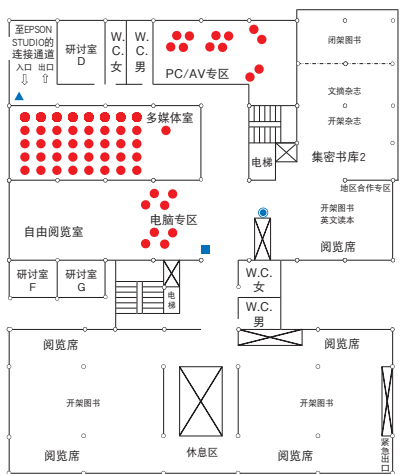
至EPSON STUDIO的连接通道
入口 出口

研讨室 D

W.C. 女

W.C. 男

PC/AV专区

闭架图书

文摘杂志

开架杂志

多媒体室

电梯

集密书库2

地区合作专区

开架图书
英文读本

阅览席

自由阅览室

电脑专区

研讨室 F

研讨室 G

电梯

W.C. 女

W.C. 男

阅览席

阅览席

开架图书

开架图书

阅览席

休息区

阅览席

紧急出口